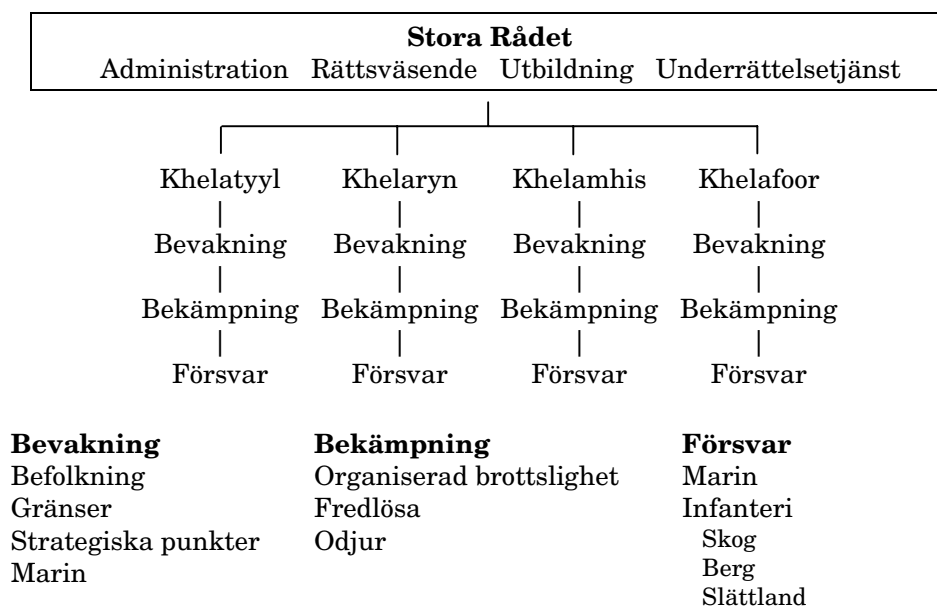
**Stora Rådet**
Administration Rättsväsende Utbildning Underrättelsetjänst

Khelatyyl
Bevakning
Bekämpning
Försvar

Khelaryn
Bevakning
Bekämpning
Försvar

Khelamhis
Bevakning
Bekämpning
Försvar

Khelafoor
Bevakning
Bekämpning
Försvar

**Bevakning**
Befolkning
Gränser
Strategiska punkter
Marin

**Bekämpning**
Organiserad brottslighet
Fredlösa
Odjur

**Försvar**
Marin
Infanteri
Skog
Berg
Slättland